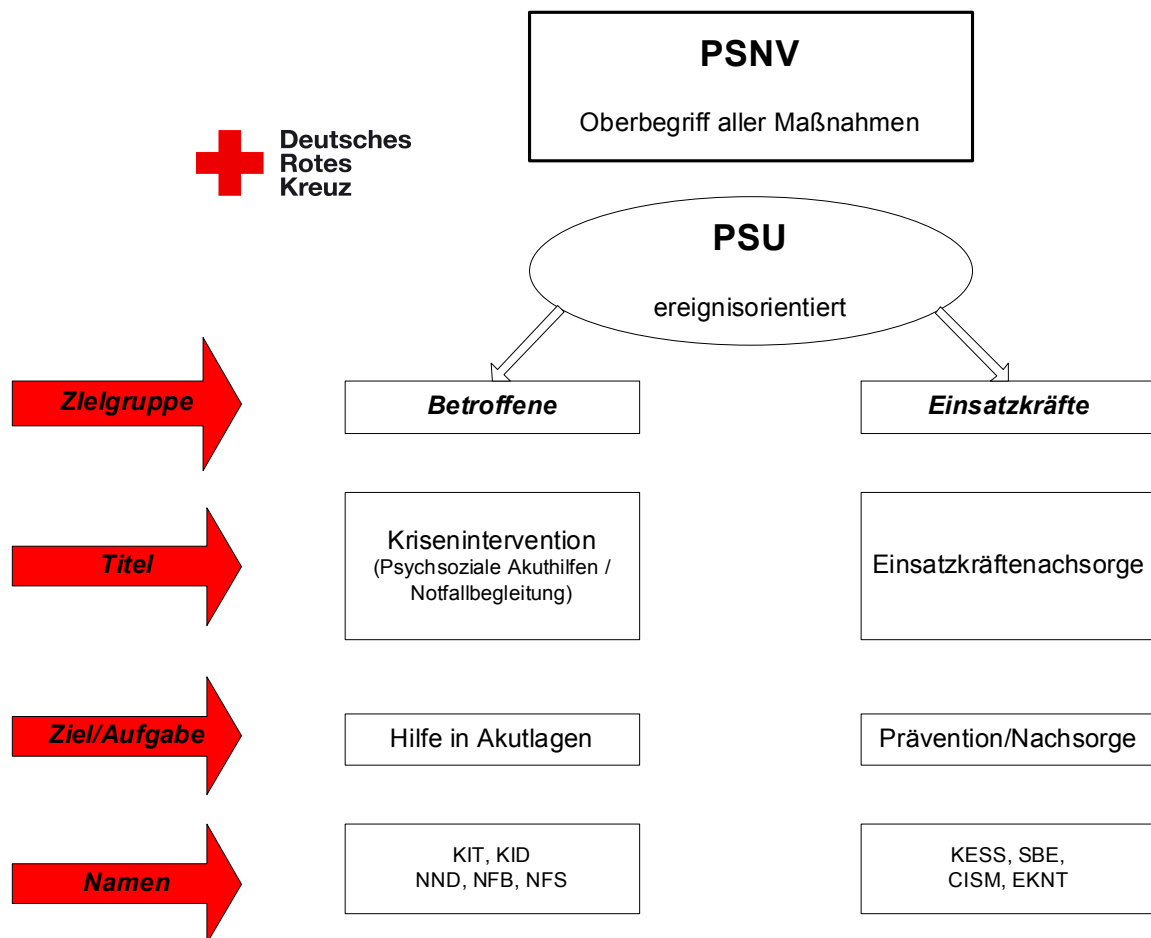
PSNV

Oberbegriff aller Maßnahmen

Deutsches Rotes Kreuz

PSU

ereignisorientiert

Zielgruppe

Betroffene

Einsatzkräfte

Titel

Krisenintervention (Psychsoziale Akuthilfen / Notfallbegleitung)

Einsatzkräftenachsorge

Ziel/Aufgabe

Hilfe in Akutlagen

Prävention/Nachsorge

Namen

KIT, KID
NND, NFB, NFS

KESS, SBE,
CISM, EKNT